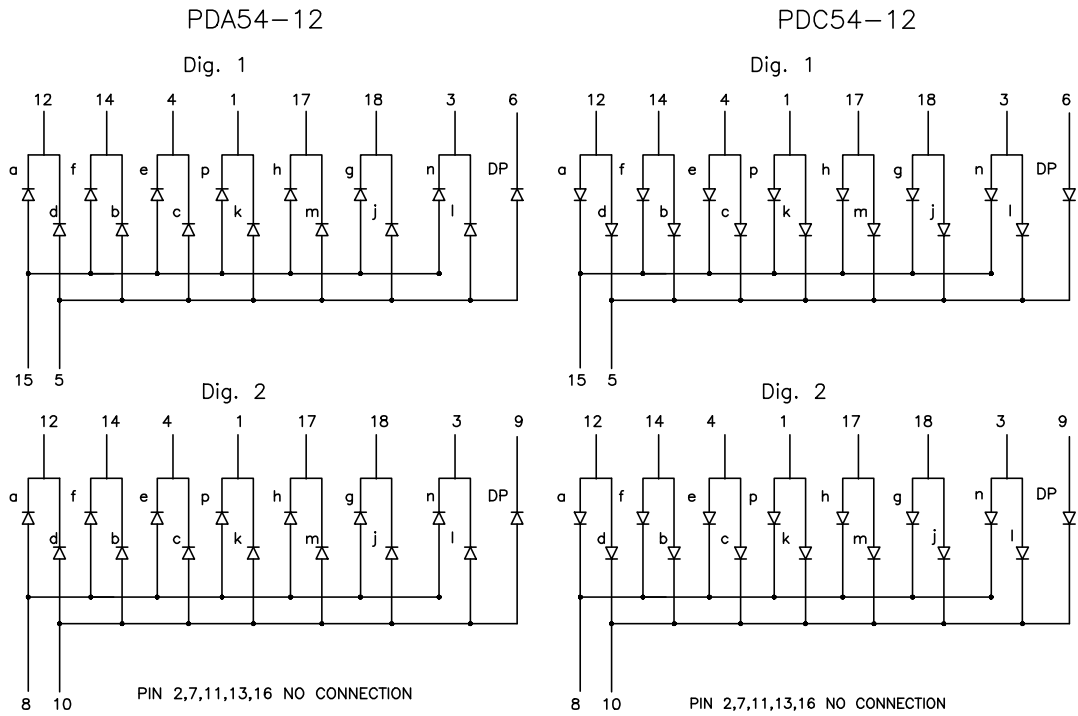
PDA54−12

Dig. 1

12 14 4 1 17 18 3 6

a d f b e c p k h m g j n l DP

15 5

Dig. 2

12 14 4 1 17 18 3 9

a d f b e c p k h m g j n l DP

8 10

PIN 2,7,11,13,16 NO CONNECTION

PDC54−12

Dig. 1

12 14 4 1 17 18 3 6

a d f b e c p k h m g j n l DP

15 5

Dig. 2

12 14 4 1 17 18 3 9

a d f b e c p k h m g j n l DP

8 10

PIN 2,7,11,13,16 NO CONNECTION